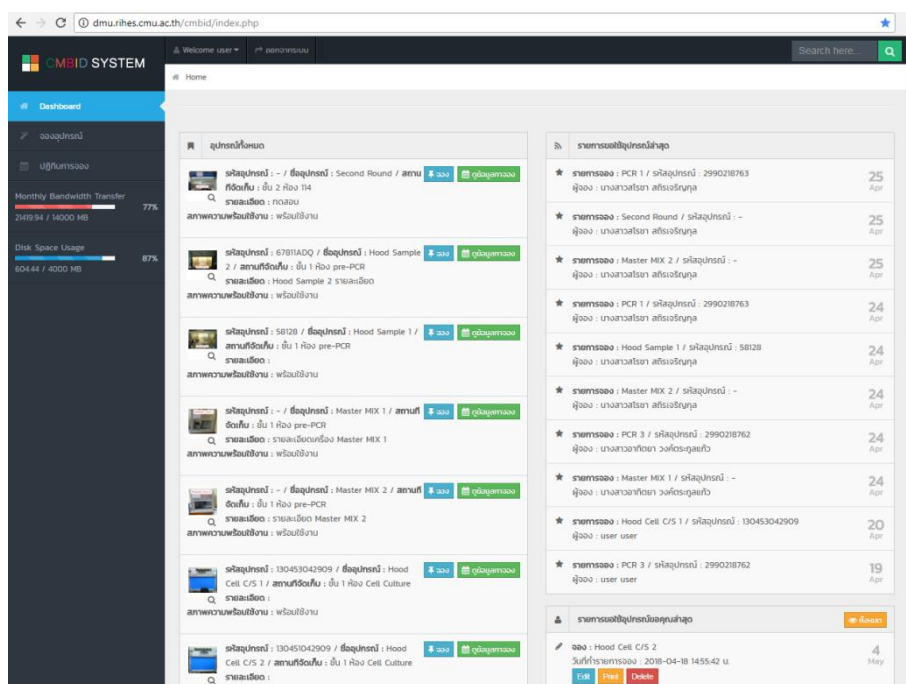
dmu.rihes.cmu.ac.th/cmbid/index.php

CMBID SYSTEM

Welcome user ▾ ออกจากระบบ

Search here...

Home

Dashboard

จองอุปกรณ์

ปฏิทินการจอง

Monthly Bandwidth Transfer 77%
21419.94 / 14000 MB

Disk Space Usage 87%
604.44 / 4000 MB

อุปกรณ์ทั้งหมด

รหัสอุปกรณ์ : - / ชื่ออุปกรณ์ : Second Round / สถานที่จัดเก็บ : ชั้น 2 ห้อง 114 จอง ดูข้อมูลการจอง
รายละเอียด : ทดสอบ
สภาพความพร้อมใช้งาน : พร้อมใช้งาน

รหัสอุปกรณ์ : 67811ADQ / ชื่ออุปกรณ์ : Hood Sample 2 / สถานที่จัดเก็บ : ชั้น 1 ห้อง pre-PCR จอง ดูข้อมูลการจอง
รายละเอียด : Hood Sample 2 รายละเอียด
สภาพความพร้อมใช้งาน : พร้อมใช้งาน

รหัสอุปกรณ์ : 58128 / ชื่ออุปกรณ์ : Hood Sample 1 / สถานที่จัดเก็บ : ชั้น 1 ห้อง pre-PCR จอง ดูข้อมูลการจอง
รายละเอียด :
สภาพความพร้อมใช้งาน : พร้อมใช้งาน

รหัสอุปกรณ์ : - / ชื่ออุปกรณ์ : Master MIX 1 / สถานที่จัดเก็บ : ชั้น 1 ห้อง pre-PCR จอง ดูข้อมูลการจอง
รายละเอียด : รายละเอียดเครื่อง Master MIX 1
สภาพความพร้อมใช้งาน : พร้อมใช้งาน

รหัสอุปกรณ์ : - / ชื่ออุปกรณ์ : Master MIX 2 / สถานที่จัดเก็บ : ชั้น 1 ห้อง pre-PCR จอง ดูข้อมูลการจอง
รายละเอียด : รายละเอียด Master MIX 2
สภาพความพร้อมใช้งาน : พร้อมใช้งาน

รหัสอุปกรณ์ : 130453042909 / ชื่ออุปกรณ์ : Hood Cell C/S 1 / สถานที่จัดเก็บ : ชั้น 1 ห้อง Cell Culture จอง ดูข้อมูลการจอง
รายละเอียด :
สภาพความพร้อมใช้งาน : พร้อมใช้งาน

รหัสอุปกรณ์ : 130451042909 / ชื่ออุปกรณ์ : Hood Cell C/S 2 / สถานที่จัดเก็บ : ชั้น 1 ห้อง Cell Culture จอง ดูข้อมูลการจอง
รายละเอียด :

รายการขอใช้อุปกรณ์ล่าสุด

รายการจอง : PCR 1 / รหัสอุปกรณ์ : 2990218763
ผู้จอง : นางสาวสไรยา สกีรเจริญกุล
25 Apr

รายการจอง : Second Round / รหัสอุปกรณ์ : -
ผู้จอง : นางสาวสไรยา สกีรเจริญกุล
25 Apr

รายการจอง : Master MIX 2 / รหัสอุปกรณ์ : -
ผู้จอง : นางสาวสไรยา สกีรเจริญกุล
25 Apr

รายการจอง : PCR 1 / รหัสอุปกรณ์ : 2990218763
ผู้จอง : นางสาวสไรยา สกีรเจริญกุล
24 Apr

รายการจอง : Hood Sample 1 / รหัสอุปกรณ์ : 58128
ผู้จอง : นางสาวสไรยา สกีรเจริญกุล
24 Apr

รายการจอง : Master MIX 2 / รหัสอุปกรณ์ : -
ผู้จอง : นางสาวสไรยา สกีรเจริญกุล
24 Apr

รายการจอง : PCR 3 / รหัสอุปกรณ์ : 2990218762
ผู้จอง : นางสาวอาทิตยา วงศ์ตระกูลแก้ว
24 Apr

รายการจอง : Master MIX 1 / รหัสอุปกรณ์ : -
ผู้จอง : นางสาวอาทิตยา วงศ์ตระกูลแก้ว
24 Apr

รายการจอง : Hood Cell C/S 1 / รหัสอุปกรณ์ : 130453042909
ผู้จอง : user user
20 Apr

รายการจอง : PCR 3 / รหัสอุปกรณ์ : 2990218762
ผู้จอง : user user
19 Apr

รายการขอใช้อุปกรณ์ของคุณล่าสุด
ทั้งหมด

จอง : Hood Cell C/S 2
วันที่ทำรายการจอง : 2018-04-18 14:55:42 น.
4 May
Edit Print Delete